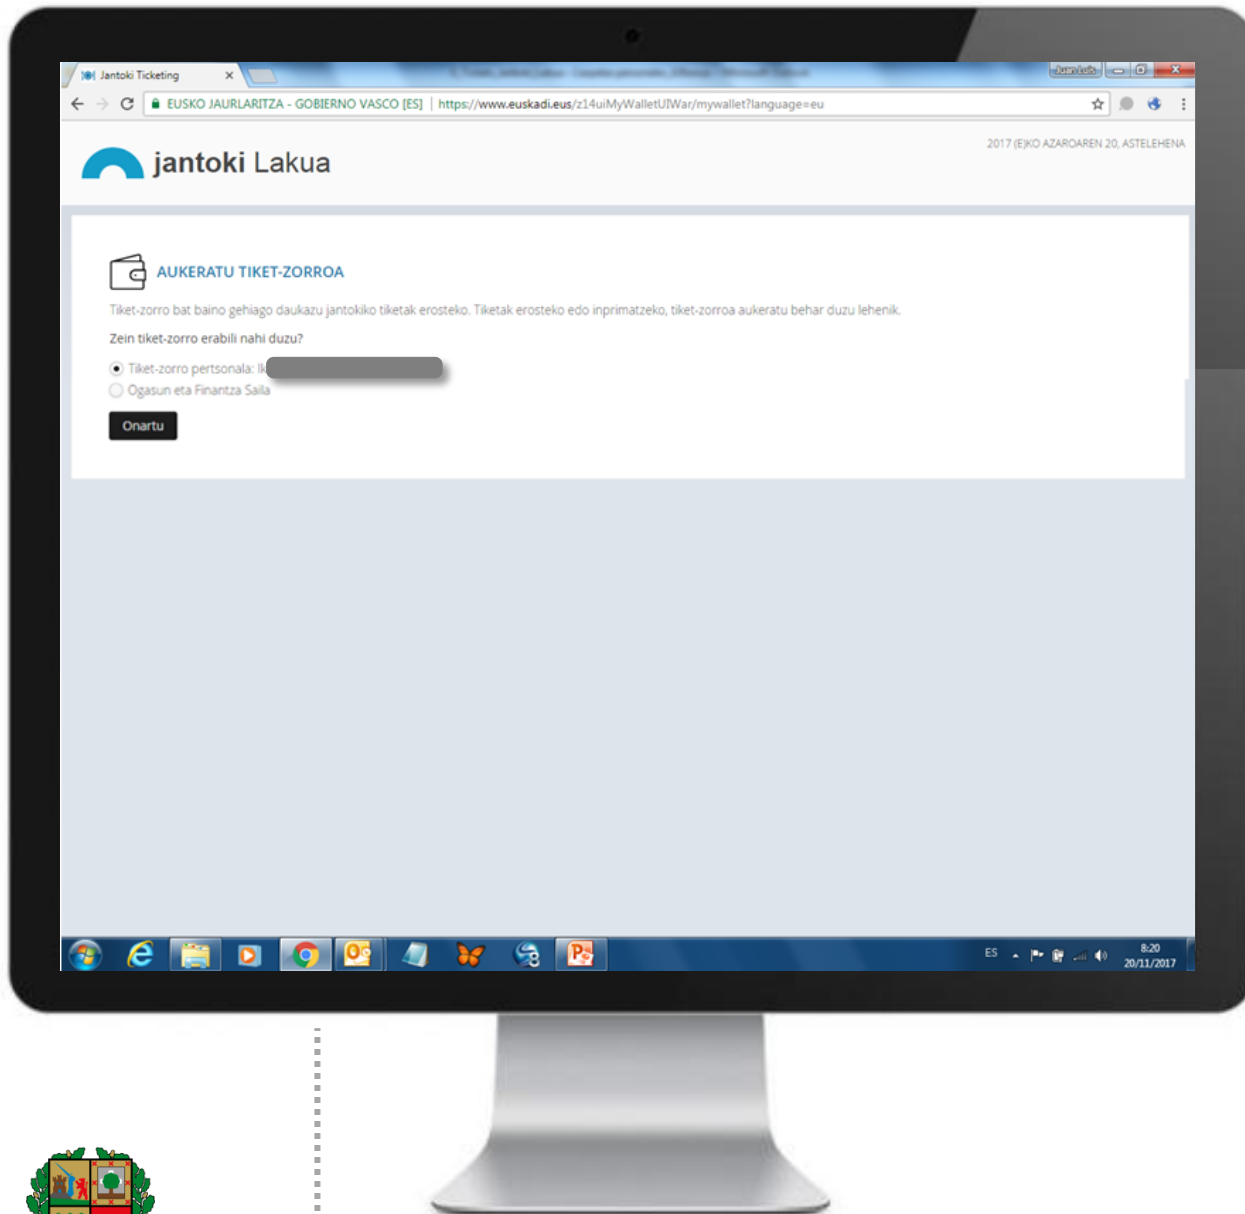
Jantoki Ticketing ×

EUSKO JAURLARITZA - GOBIERNO VASCO [ES] | https://www.euskadi.eus/z14uiMyWalletUIWar/mywallet?language=eu

jantoki Lakua

2017 (E)KO AZAROAREN 20, ASTELEHENA

AUKERATU TIKET-ZORROA

Tiket-zorro bat baino gehiago daukazu jantokiko tiketak erosteko. Tiketak erosteko edo inprimatzeko, tiket-zorroa aukeratu behar duzu lehenik.

Zein tiket-zorro erabili nahi duzu?

Tiket-zorro pertsonala: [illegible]

Ogasun eta Finantza Saila

Onartu

ES

8:20
20/11/2017